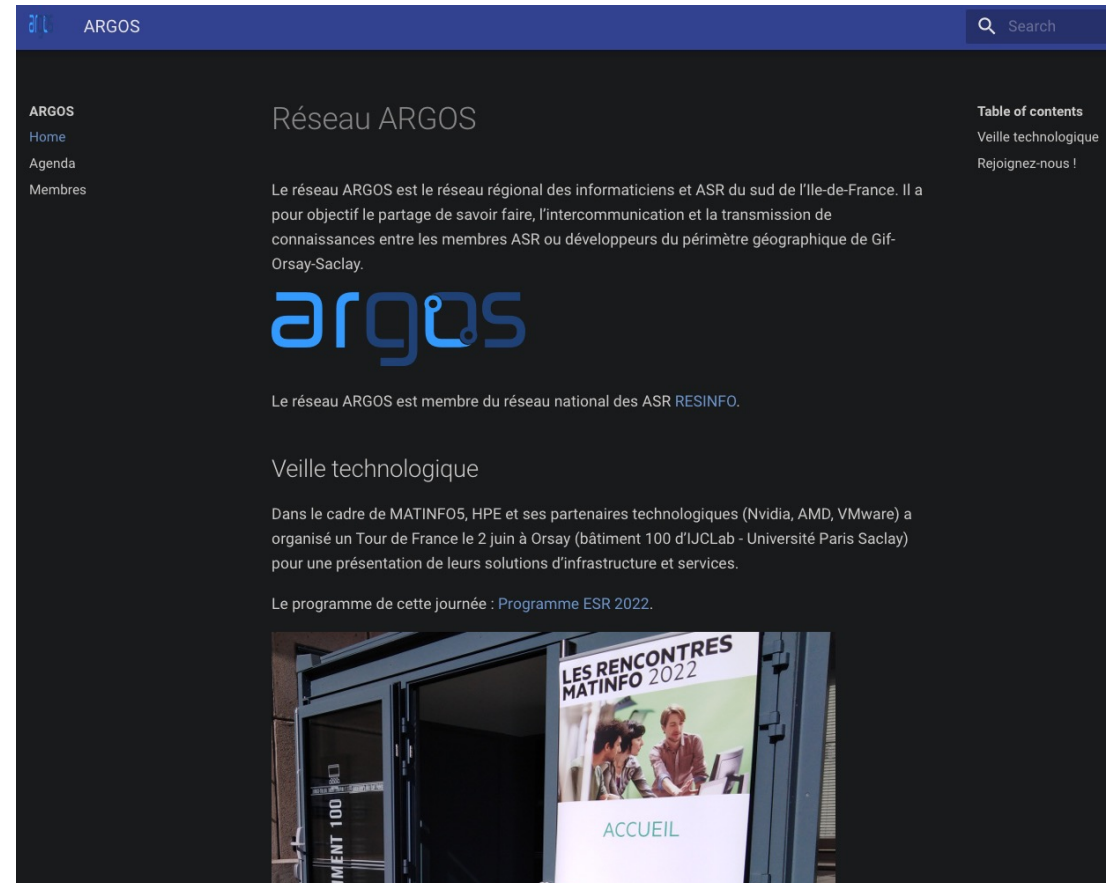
ARGOS

Search

ARGOS
Home
Agenda
Membres

Réseau ARGOS

Le réseau ARGOS est le réseau régional des informaticiens et ASR du sud de l'Ile-de-France. Il a pour objectif le partage de savoir faire, l'intercommunication et la transmission de connaissances entre les membres ASR ou développeurs du périmètre géographique de Gif-Orsay-Saclay.

argos

Le réseau ARGOS est membre du réseau national des ASR RESINFO.

Veille technologique

Dans le cadre de MATINFO5, HPE et ses partenaires technologiques (Nvidia, AMD, VMware) a organisé un Tour de France le 2 juin à Orsay (bâtiment 100 d'IJCLab - Université Paris Saclay) pour une présentation de leurs solutions d'infrastructure et services.

Le programme de cette journée : Programme ESR 2022.

LES RENCONTRES MATINFO 2022

ACCUEIL

MENT 100

Table of contents
Veille technologique
Rejoignez-nous !